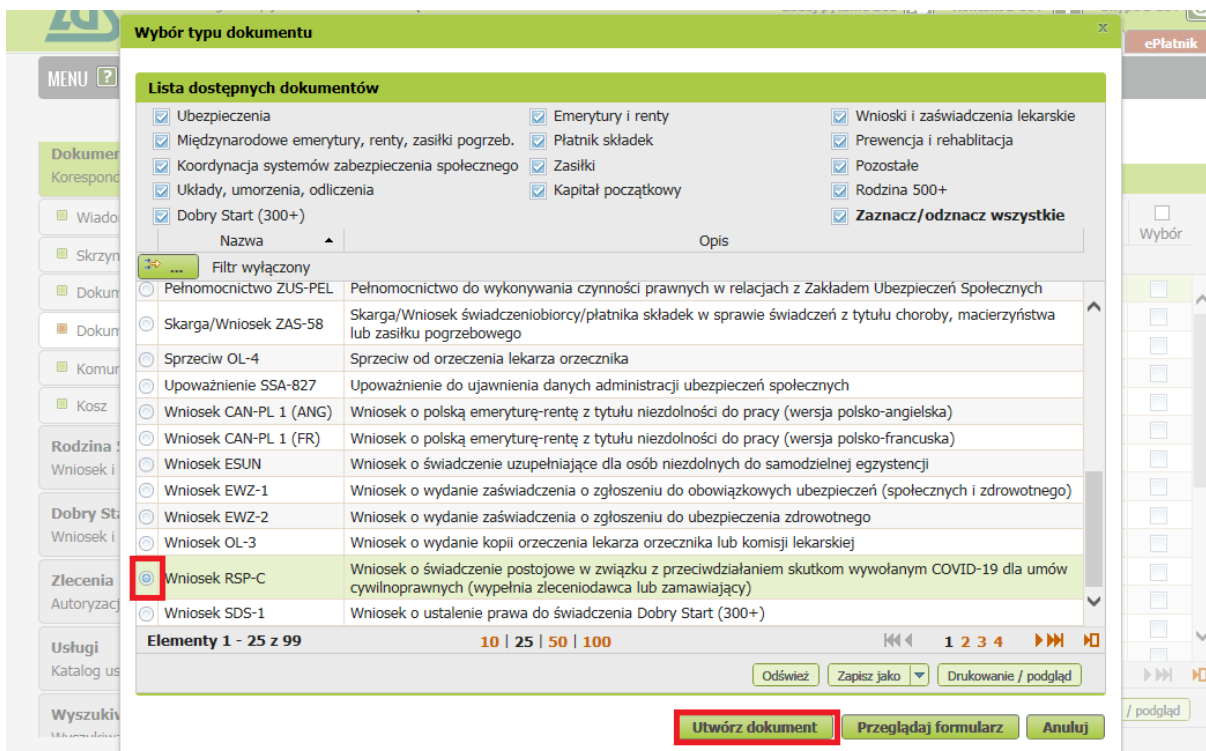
ePłatnik

MENU ?

Dokumen
Korespond

Wiado
Skrzyn
Dokum
Dokum
Komun
Kosz

Rodzina
Wniosek i

Dobry Sta
Wniosek i

Zlecenia
Autoryzac

Usługi
Katalog us

Wyszukiv

Wybór typu dokumentu

Lista dostępnych dokumentów

Ubezpieczenia
Międzynarodowe emerytury, renty, zasiłki pogrzeb.
Koordynacja systemów zabezpieczenia społecznego
Układy, umorzenia, odliczenia
Dobry Start (300+)
Emerytury i renty
Płatnik składek
Zasiłki
Kapitał początkowy
Wnioski i zaświadczenia lekarskie
Prewencja i rehabilitacja
Pozostałe
Rodzina 500+
Zaznacz/odznacz wszystkie

| Nazwa | Opis |
|---|---|
| Filtr wyłączony | |
| Pełnomocnictwo ZUS-PEL | Pełnomocnictwo do wykonywania czynności prawnych w relacjach z Zakładem Ubezpieczeń Społecznych |
| Skarga/Wniosek ZAS-58 | Skarga/Wniosek świadczeniobiorcy/płatnika składek w sprawie świadczeń z tytułu choroby, macierzyństwa lub zasiłku pogrzebowego |
| Sprzeciw OL-4 | Sprzeciw od orzeczenia lekarza orzecznika |
| Upoważnienie SSA-827 | Upoważnienie do ujawnienia danych administracji ubezpieczeń społecznych |
| Wniosek CAN-PL 1 (ANG) | Wniosek o polską emeryturę-rentę z tytułu niezdolności do pracy (wersja polsko-angielska) |
| Wniosek CAN-PL 1 (FR) | Wniosek o polską emeryturę-rentę z tytułu niezdolności do pracy (wersja polsko-francuska) |
| Wniosek ESUN | Wniosek o świadczenie uzupełniające dla osób niezdolnych do samodzielnej egzystencji |
| Wniosek EWZ-1 | Wniosek o wydanie zaświadczenia o zgłoszeniu do obowiązkowych ubezpieczeń (społecznych i zdrowotnego) |
| Wniosek EWZ-2 | Wniosek o wydanie zaświadczenia o zgłoszeniu do ubezpieczenia zdrowotnego |
| Wniosek OL-3 | Wniosek o wydanie kopii orzeczenia lekarza orzecznika lub komisji lekarskiej |
| Wniosek RSP-C | Wniosek o świadczenie postojowe w związku z przeciwdziałaniem skutkom wywołanym COVID-19 dla umów cywilnoprawnych (wypełnia zleceniodawca lub zamawiający) |
| Wniosek SDS-1 | Wniosek o ustalenie prawa do świadczenia Dobry Start (300+) |

Elementy 1 - 25 z 99   10 | 25 | 50 | 100   1 2 3 4

Odśwież   Zapisz jako   Drukowanie / podgląd

Wybór

Utwórz dokument   Przeglądaj formularz   Anuluj

/ podgląd